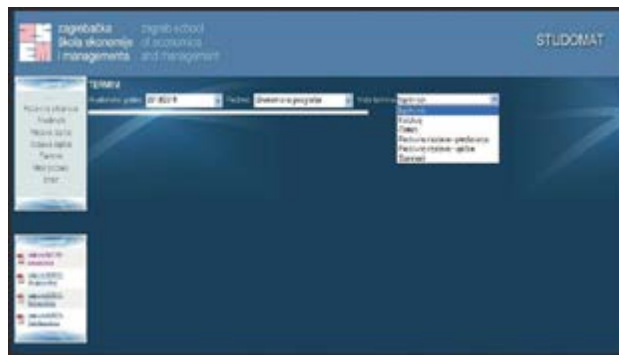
zagrebačka škola ekonomije i managementa
zagreb school of economics and management

STUDOMAT

TERMINI

Akademska godina: 2014/2015 Fakultet: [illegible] Vrsta termina: Ispitni rok

Ispitni rok
Kolokvij
Predavanja
Vježbe
Rezervacija termina za predavanja
Rezervacija termina za vježbe
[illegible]

Početna stranica
Predmeti
Prijava ispita
Odjava ispita
Termini
Moji podaci
Izlaz

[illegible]
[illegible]
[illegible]
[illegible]